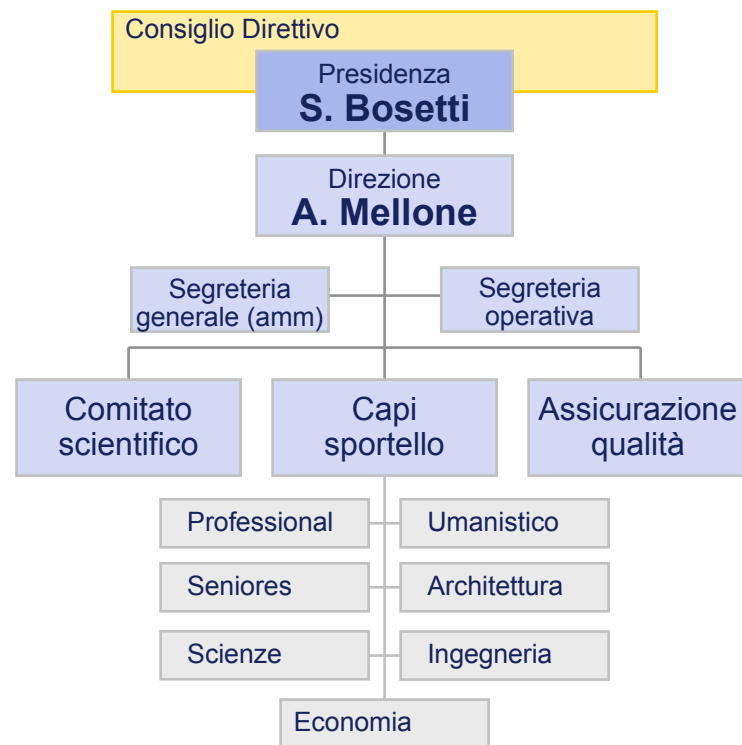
Consiglio Direttivo

Presidenza
S. Bosetti

Direzione
A. Mellone

Segreteria generale (amm)

Segreteria operativa

Comitato scientifico

Capi sportello

Assicurazione qualità

Professional

Umanistico

Seniores

Architettura

Scienze

Ingegneria

Economia